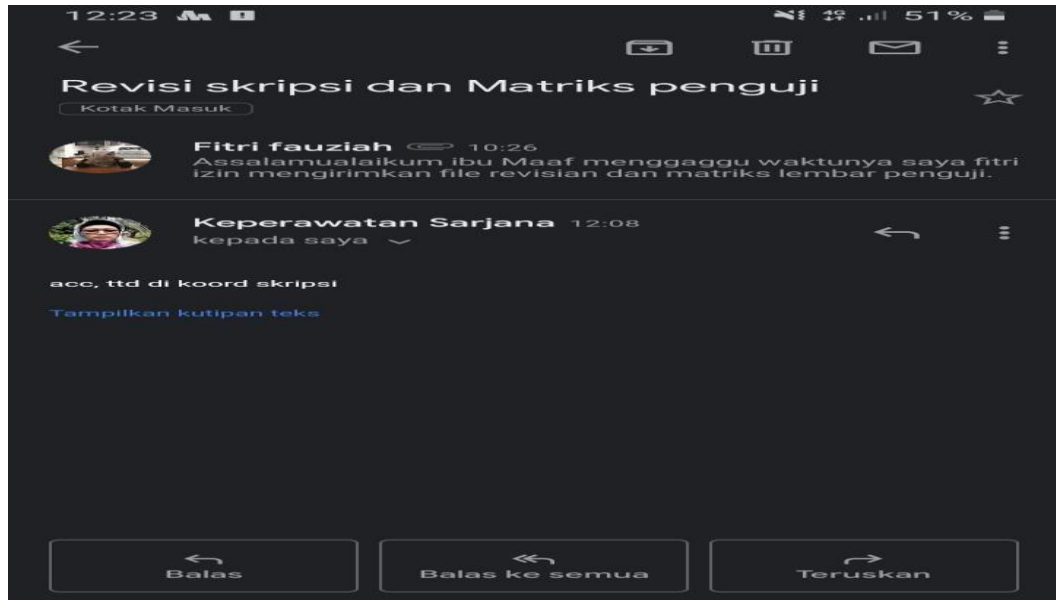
12:23 51%

Revisi skripsi dan Matriks penguji

Kotak Masuk

Fitri fauziah 10:26
Assalamualaikum ibu Maaf menggaggu waktunya saya fitri izin mengirimkan file revisian dan matriks lembar penguji.

Keperawatan Sarjana 12:08
kepada saya

acc, ttd di koord skripsi

Tampilkan kutipan teks

Balas

Balas ke semua

Teruskan